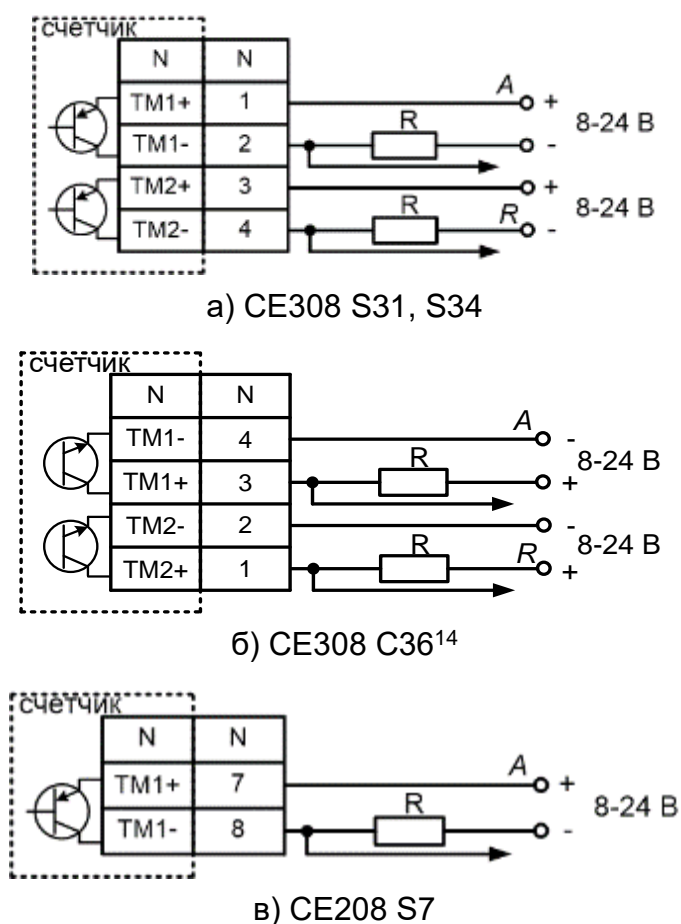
счетчик

| N | N |
|---|---|
| TM1+ | 1 |
| TM1- | 2 |
| TM2+ | 3 |
| TM2- | 4 |

A + 8-24 В
R -
+ 8-24 В
R R -

а) CE308 S31, S34

счетчик

| N | N |
|---|---|
| TM1- | 4 |
| TM1+ | 3 |
| TM2- | 2 |
| TM2+ | 1 |

A - 8-24 В
R +
- 8-24 В
R R +

б) CE308 C36$^{14}$

счетчик

| N | N |
|---|---|
| TM1+ | 7 |
| TM1- | 8 |

A + 8-24 В
R -

в) CE208 S7